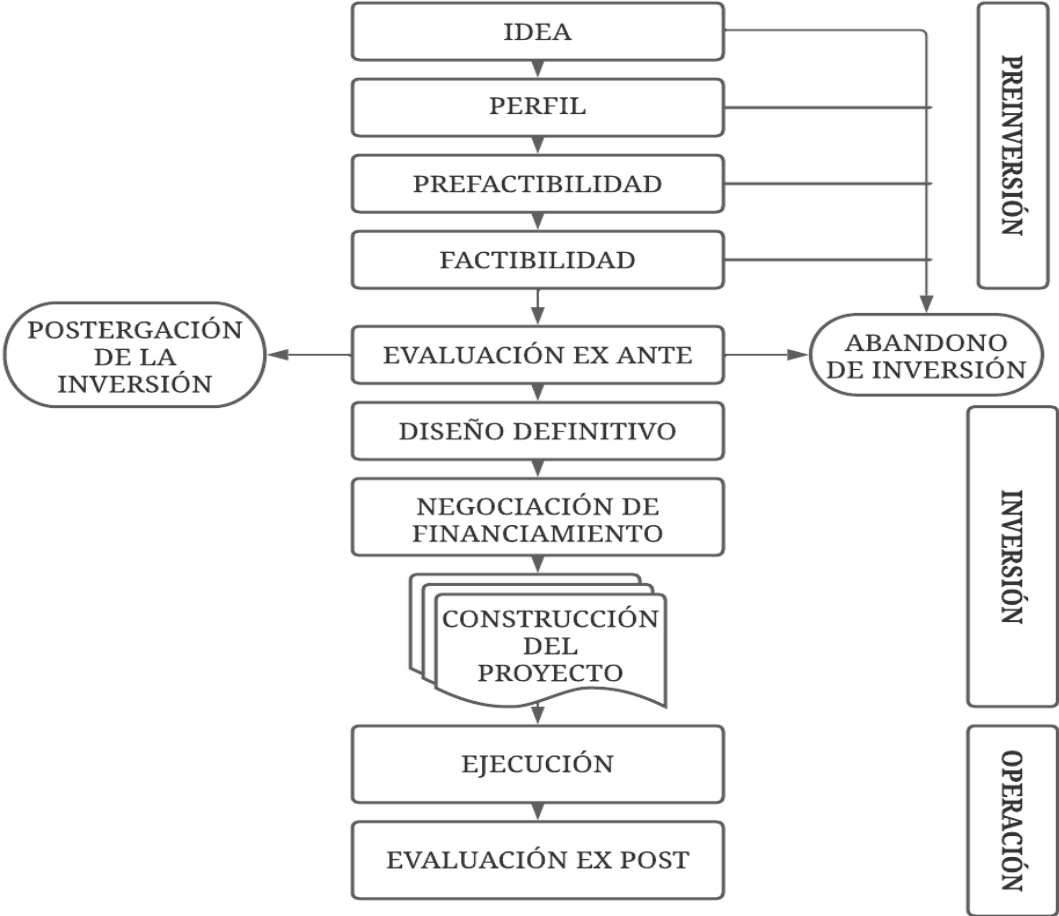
IDEA

PERFIL

PREFACTIBILIDAD

FACTIBILIDAD

PREINVERSIÓN

POSTERGACIÓN DE LA INVERSIÓN

EVALUACIÓN EX ANTE

ABANDONO DE INVERSIÓN

DISEÑO DEFINITIVO

NEGOCIACIÓN DE FINANCIAMIENTO

CONSTRUCCIÓN DEL PROYECTO

INVERSIÓN

EJECUCIÓN

EVALUACIÓN EX POST

OPERACIÓN